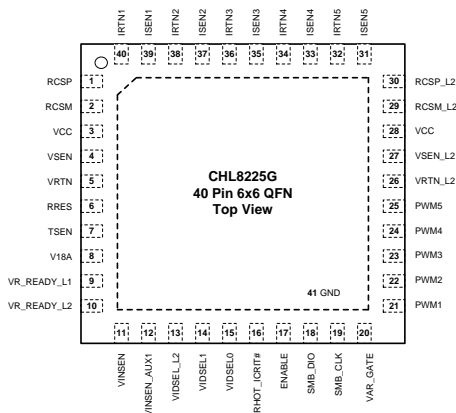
IRTN1 40
ISEN1 39
IRTN2 38
ISEN2 37
IRTN3 36
ISEN3 35
IRTN4 34
ISEN4 33
IRTN5 32
ISEN5 31

RCSP 1
RCSM 2
VCC 3
VSEN 4
VRTN 5
RRES 6
TSEN 7
V18A 8
VR_READY_L1 9
VR_READY_L2 10

CHL8225G
40 Pin 6x6 QFN
Top View

41 GND

30 RCSP_L2
29 RCSM_L2
28 VCC
27 VSEN_L2
26 VRTN_L2
25 PWM5
24 PWM4
23 PWM3
22 PWM2
21 PWM1

11 VINSEN
12 VINSEN_AUX1
13 VIDSEL_L2
14 VIDSEL1
15 VIDSEL0
16 RHOT_ICRIT#
17 ENABLE
18 SMB_DIO
19 SMB_CLK
20 VAR_GATE